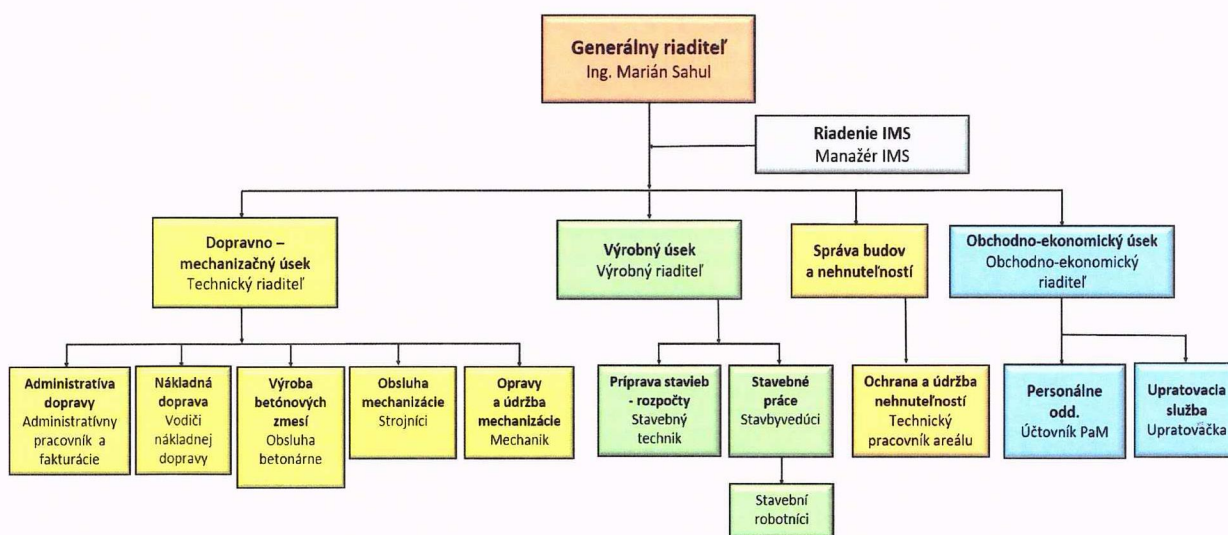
Generálny riaditeľ
Ing. Marián Sahul

Riadenie IMS
Manažér IMS

Dopravno – mechanizačný úsek
Technický riaditeľ

Výrobný úsek
Výrobný riaditeľ

Správa budov a nehnuteľností

Obchodno-ekonomický úsek
Obchodno-ekonomický riaditeľ

Administratíva dopravy
Administratívny pracovník a fakturácie

Nákladná doprava
Vodiči nákladnej dopravy

Výroba betónových zmesí
Obsluha betonárne

Obsluha mechanizácie
Strojníci

Opravy a údržba mechanizácie
Mechanik

Príprava stavieb - rozpočty
Stavebný technik

Stavebné práce
Stavbyvedúci

Stavební robotníci

Ochrana a údržba nehnuteľností
Technický pracovník areálu

Personálne odd.
Účtovník PaM

Upratovacia služba
Upratovačka